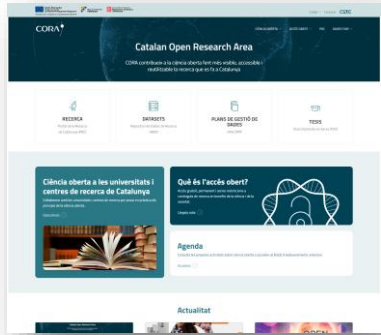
CORA

Catalan Open Research Area

CORA contribueix a la ciència oberta fent més visible, accessible i reutilitzable la recerca que es fa a Catalunya

RECERCA

DATASETS

PLANS DE GESTIÓ DE DADES

TESIS

Ciència oberta a les universitats i centres de recerca de Catalunya

Què és l'accés obert?

Agenda

Actualitat